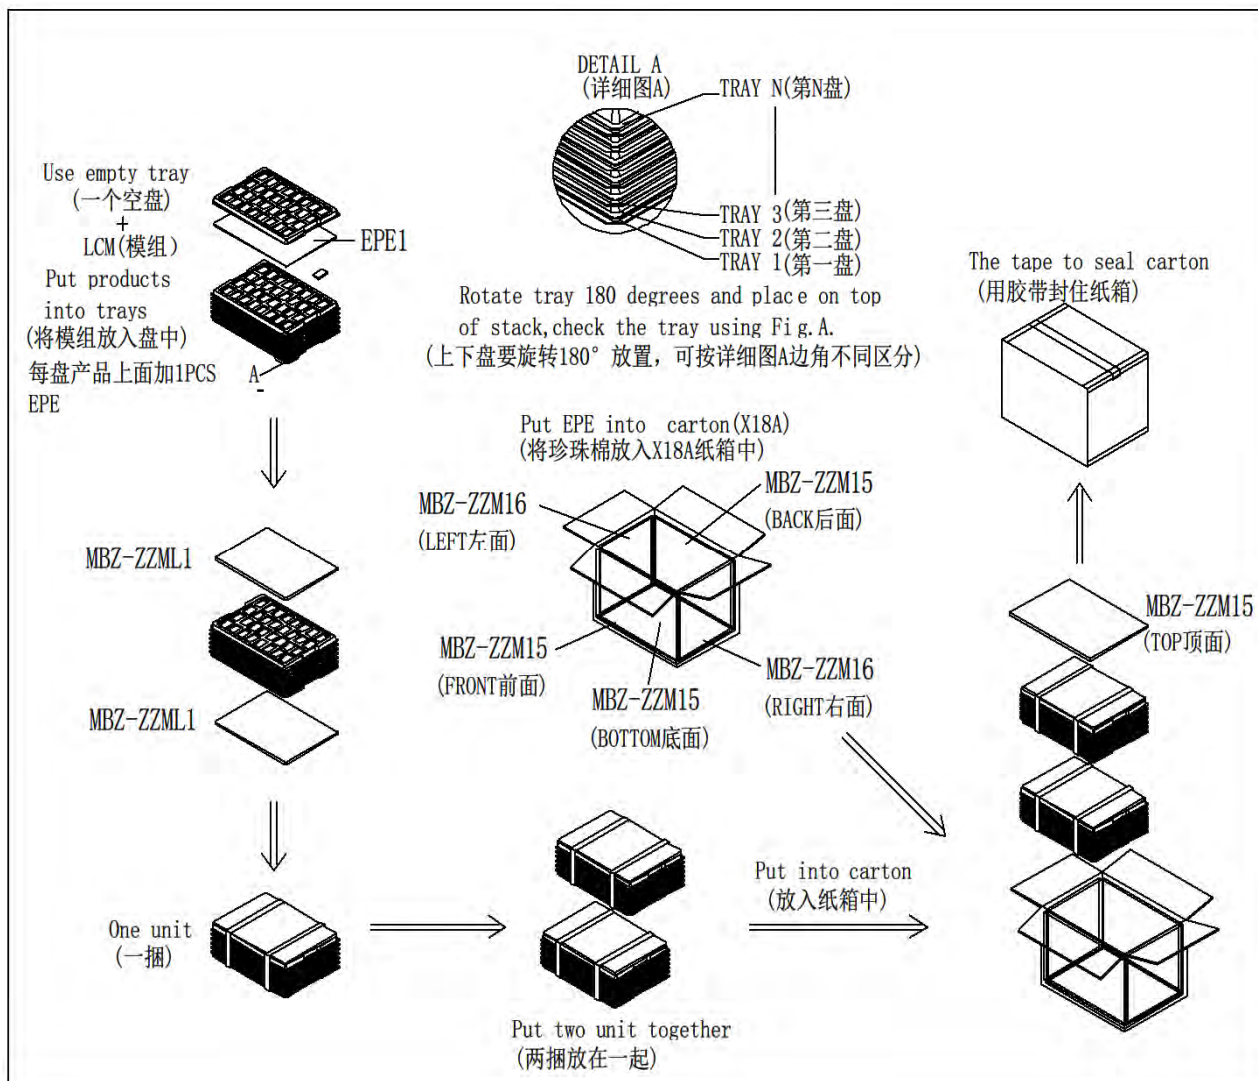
DETAIL A
(详细图A)
TRAY N(第N盘)
TRAY 3(第三盘)
TRAY 2(第二盘)
TRAY 1(第一盘)

Use empty tray
(一个空盘)
+
LCM(模组)
Put products into trays
(将模组放入盘中)
每盘产品上面加1PCS EPE
EPE1
A

Rotate tray 180 degrees and place on top of stack, check the tray using Fig.A.
(上下盘要旋转180° 放置，可按详细图A边角不同区分)

The tape to seal carton
(用胶带封住纸箱)

Put EPE into carton(X18A)
(将珍珠棉放入X18A纸箱中)

MBZ-ZZM16
(LEFT左面)
MBZ-ZZM15
(BACK后面)
MBZ-ZZM15
(FRONT前面)
MBZ-ZZM15
(BOTTOM底面)
MBZ-ZZM16
(RIGHT右面)

MBZ-ZZML1
MBZ-ZZML1

MBZ-ZZM15
(TOP顶面)

One unit
(一捆)

Put into carton
(放入纸箱中)

Put two unit together
(两捆放在一起)